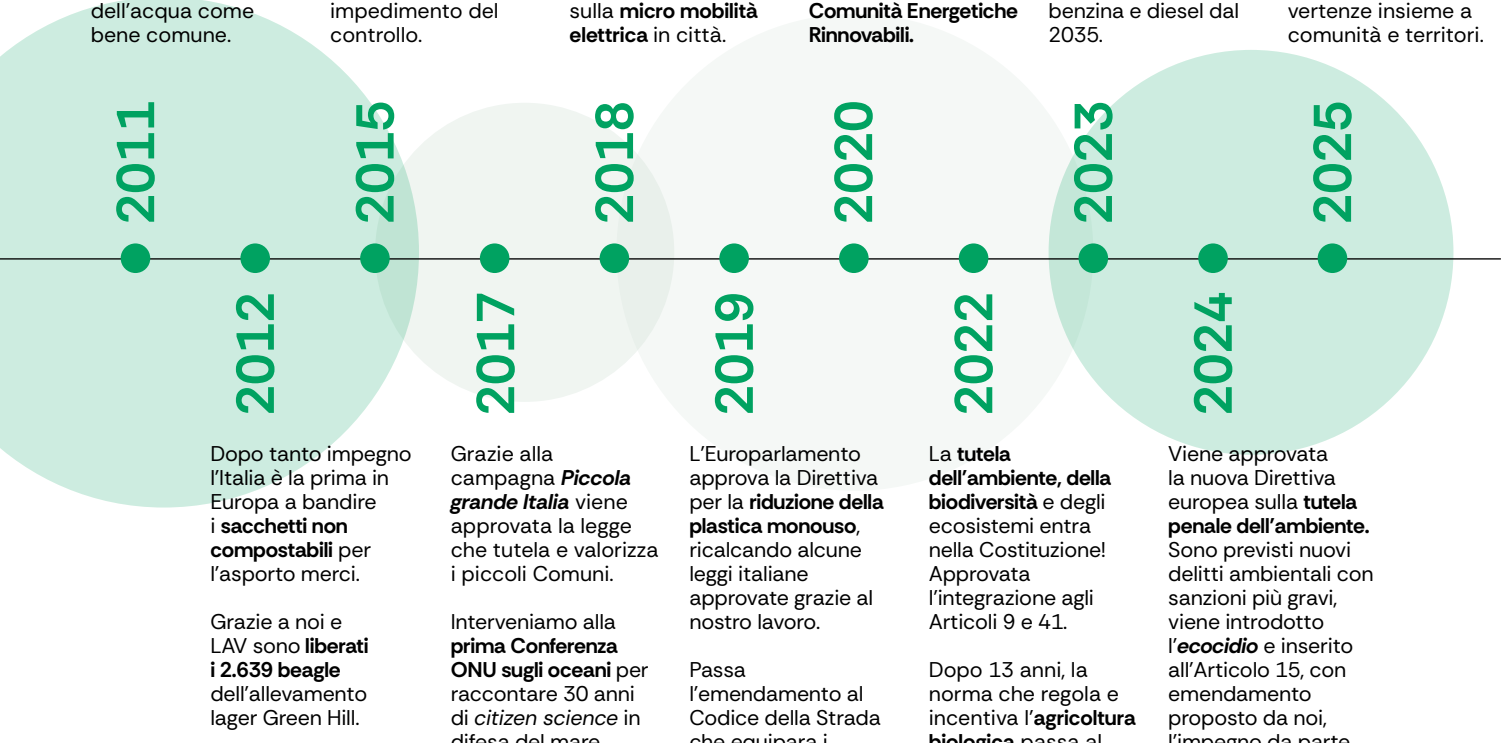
dell'acqua come bene comune.

impedimento del controllo.

sulla **micro mobilità elettrica** in città.

**Comunità Energetiche Rinnovabili.**

benzina e diesel dal 2035.

vertenze insieme a comunità e territori.

2011

2015

2018

2020

2023

2025

2012

Dopo tanto impegno l'Italia è la prima in Europa a bandire i **sacchetti non compostabili** per l'asporto merci.

Grazie a noi e LAV sono **liberati i 2.639 beagle** dell'allevamento lager Green Hill.

2017

Grazie alla campagna ***Piccola grande Italia*** viene approvata la legge che tutela e valorizza i piccoli Comuni.

Interveniamo alla **prima Conferenza ONU sugli oceani** per raccontare 30 anni di *citizen science* in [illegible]

2019

L'Europarlamento approva la Direttiva per la **riduzione della plastica monouso**, ricalcando alcune leggi italiane approvate grazie al nostro lavoro.

Passa l'emendamento al Codice della Strada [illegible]

2022

La **tutela dell'ambiente, della biodiversità** e degli ecosistemi entra nella Costituzione! Approvata l'integrazione agli Articoli 9 e 41.

Dopo 13 anni, la norma che regola e incentiva l'**agricoltura** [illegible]

2024

Viene approvata la nuova Direttiva europea sulla **tutela penale dell'ambiente.** Sono previsti nuovi delitti ambientali con sanzioni più gravi, viene introdotto l'***ecocidio*** e inserito all'Articolo 15, con emendamento proposto da noi, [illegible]